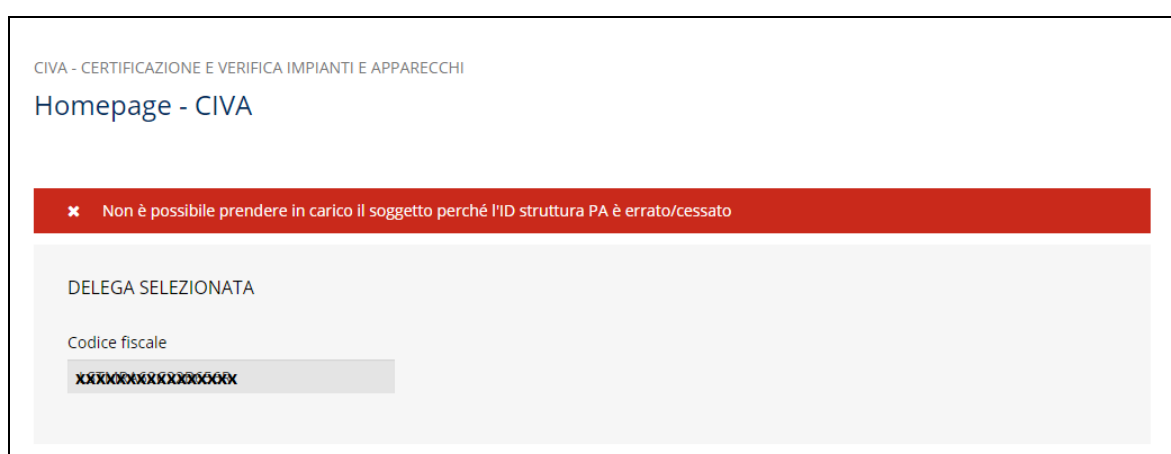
CIVA - CERTIFICAZIONE E VERIFICA IMPIANTI E APPARECCHI

Homepage - CIVA

✖ Non è possibile prendere in carico il soggetto perché l'ID struttura PA è errato/cessato

DELEGA SELEZIONATA

Codice fiscale

xxxxxxxxxxxxxxxx